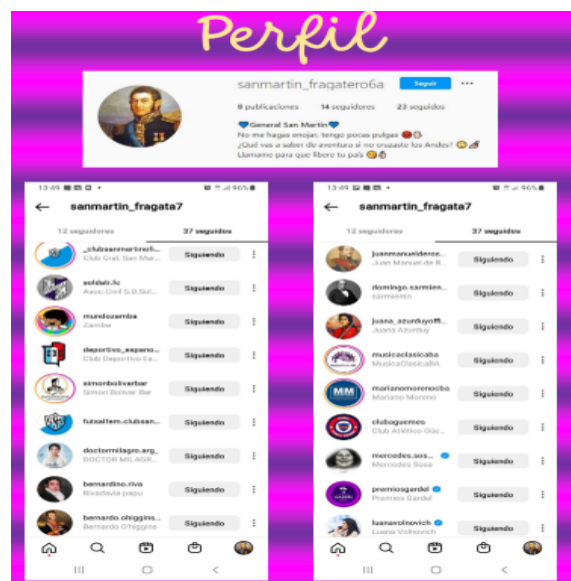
Perfil

sanmartin_fragatero6a Seguir ···

9 publicaciones 14 seguidores 23 seguidos

💙General San Martín💙
No me hagas enojar, tengo pocas pulgas
¿Qué vas a saber de aventura si no cruzaste los Andes?
Llamame para que libere tu país

13:49 96%

← sanmartin_fragata7

12 seguidores 37 seguidos

_clubsanmartinofi... Club Gral. San Mar... Siguiendo
soldati.fc Asoc.Civil S.D.Sol... Siguiendo
mundozamba Zamba Siguiendo
deportivo_espano... Club Deportivo Es... Siguiendo
simonbolivarbar Simon Bolivar Bar Siguiendo
futsalfem.clubsan... Siguiendo
doctormilagro.arg_ DOCTOR MILAGR... Siguiendo
bernardino.riva Rivadavia papu Siguiendo
bernardo.ohiggins... Bernardo O'higgins Siguiendo

13:49 96%

← sanmartin_fragata7

12 seguidores 37 seguidos

juanmanuelderos... Juan Manuel de R... Siguiendo
domingo.sarmien... sarmiento Siguiendo
juana_azurduyoffi... Juana Azurduy Siguiendo
musicaclasicaba MusicaClasicaBA Siguiendo
marianomorenocba Mariano Moreno Siguiendo
clubguemes Club Atlético Güe... Siguiendo
mercedes.sos... Mercedes Sosa Siguiendo
premiosgardel Premios Gardel Siguiendo
luanavolnovich Luana Volnovich Siguiendo